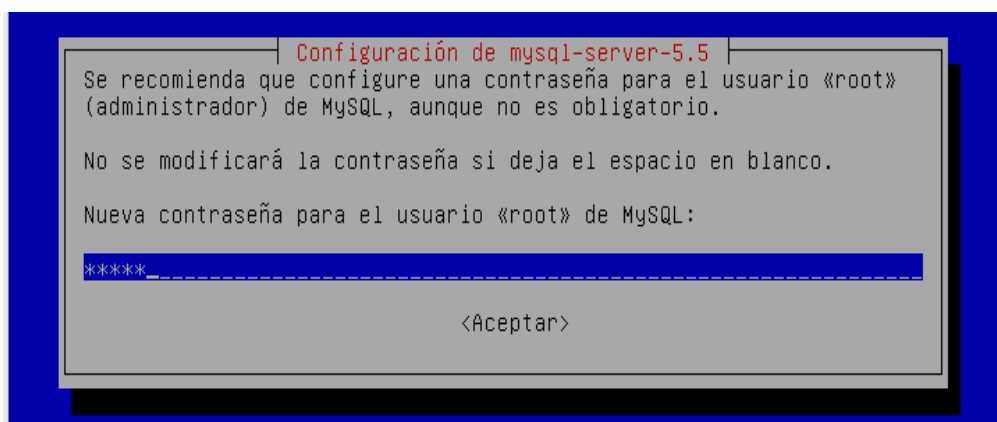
Configuración de mysql-server-5.5

Se recomienda que configure una contraseña para el usuario «root» (administrador) de MySQL, aunque no es obligatorio.

No se modificará la contraseña si deja el espacio en blanco.

Nueva contraseña para el usuario «root» de MySQL:

*****_

<Aceptar>